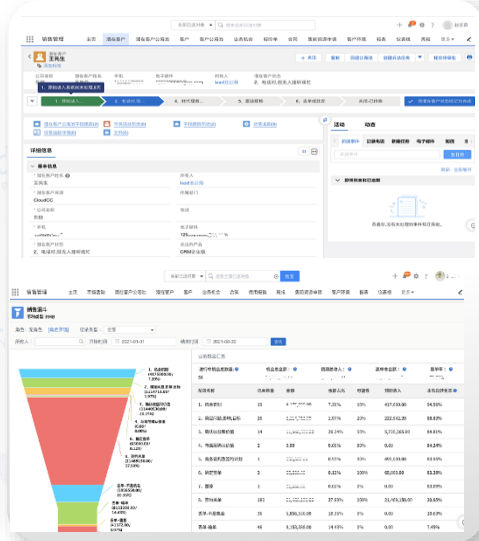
销售管理

首页

潜在客户

潜在客户公海池

客户

客户公海池

业务机会

报价单

合同

潜在客户

王先生

销售漏斗

详细信息

活动

动态

销售管理

首页

市场活动

潜在客户公海池

潜在客户

客户

业务机会

合同

费用报销

发票

竞品

漏斗

1. 初步接洽

2. 需求确定

3. 方案/报价

4. 谈判审核

5. 赢单

赢单

丢单

机会阶段

总数量

金额

1. 初步接洽

2. 需求确定

3. 方案/报价

4. 谈判审核

5. 赢单

赢单

丢单